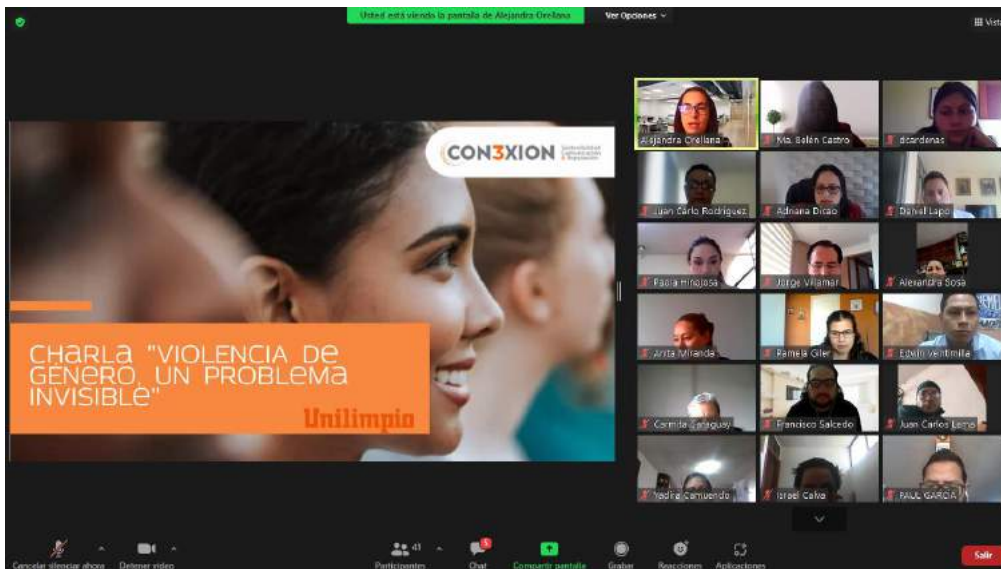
Usted está viendo la pantalla de Alejandra Orellana
Ver Opciones
Vista

CON3XION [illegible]

CHARLA "VIOLENCIA DE GENERO, UN PROBLEMA INVISIBLE"

Unilimpio

Alejandra Orellana
Ma. Belén Castro
dcardenas
Juan Carlo Rodriguez
Adriana Dicao
Daniel Lapo
Paola Hinojosa
Jorge Villamar
Alexandra Sosa
Anita Miranda
Pamela Giler
Edwin Ventimilla
Carmita Zaruguay
Francisco Salcedo
Juan Carlos Lema
Yadira Camuendo
Israel Calvo
PAUL GARCIA

Cancelar silenciar ahora
Detener video
Participantes 41
Chat
Compartir pantalla
Grabar
Reacciones
Aplicaciones
Salir